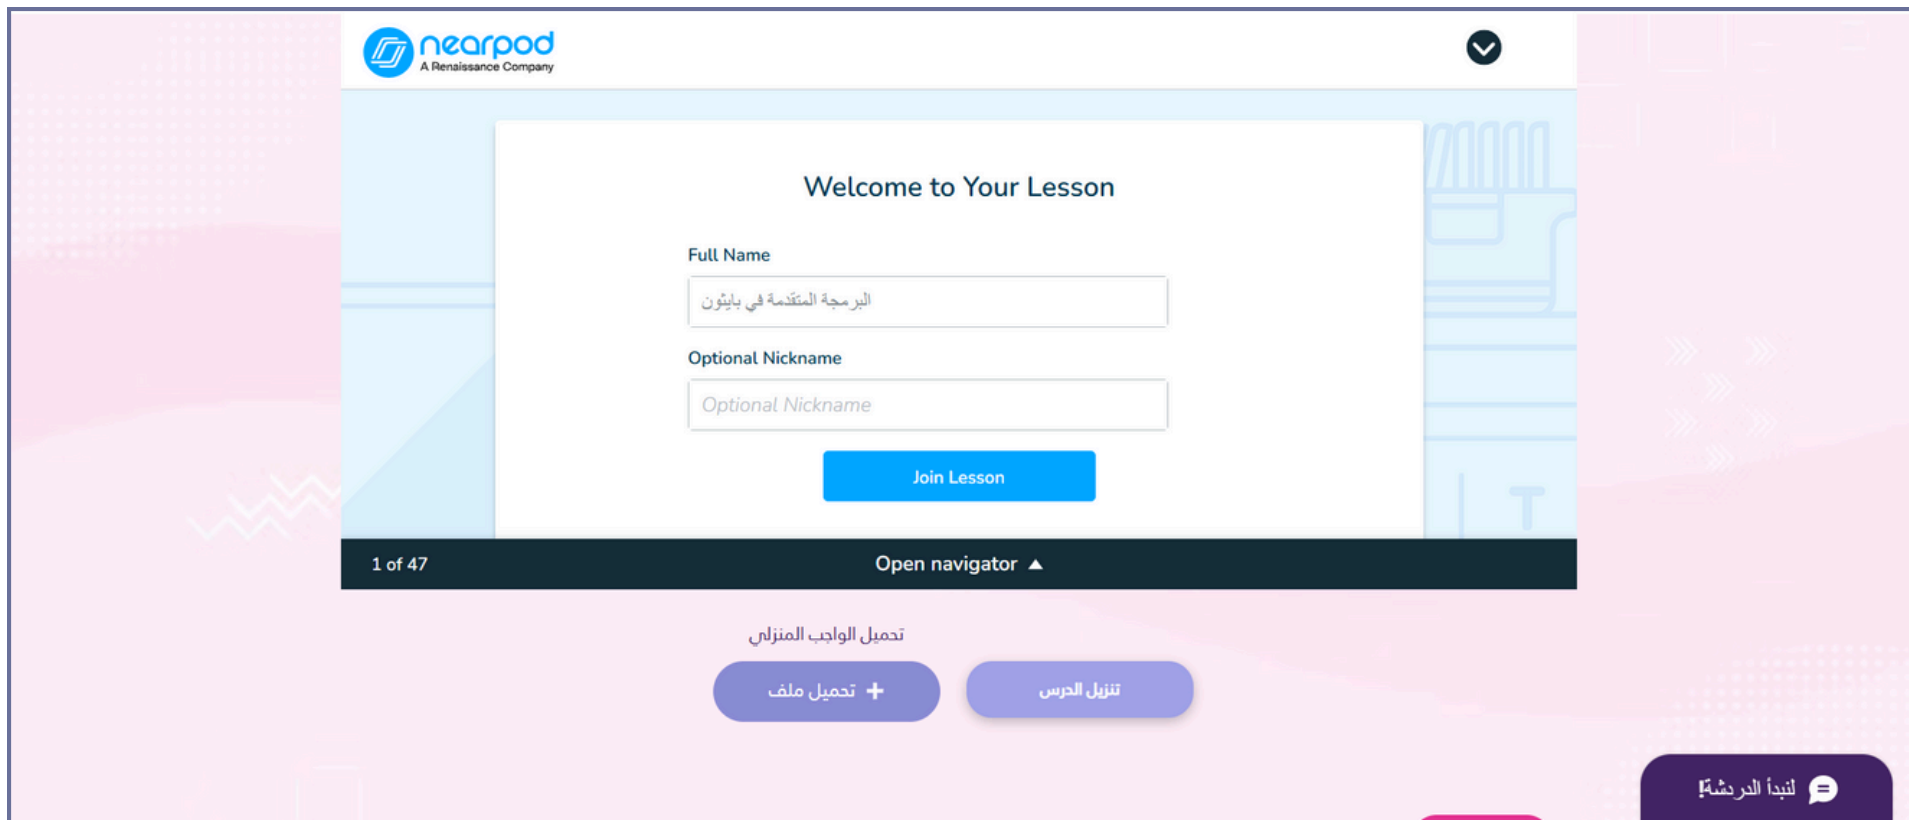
nearpod
A Renaissance Company

Welcome to Your Lesson

Full Name

البرمجة المتقدمة في بايثون

Optional Nickname

Optional Nickname

Join Lesson

1 of 47

Open navigator ▲

تحميل الواجب المنزلي

+ تحميل ملف

تنزيل الدرس

لنبدأ الدردشة!